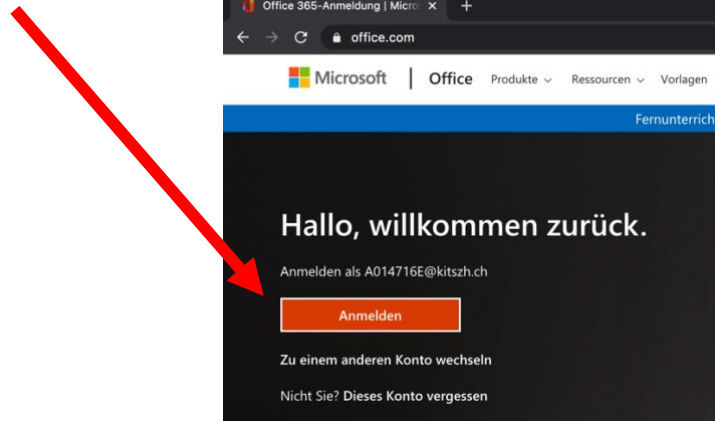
Office 365-Anmeldung | Micro ×
+
office.com
Microsoft | Office Produkte ⌄ Ressourcen ⌄ Vorlagen
Fernunterrich

Hallo, willkommen zurück.

Anmelden als A014716E@kitszh.ch

Anmelden

Zu einem anderen Konto wechseln

Nicht Sie? Dieses Konto vergessen